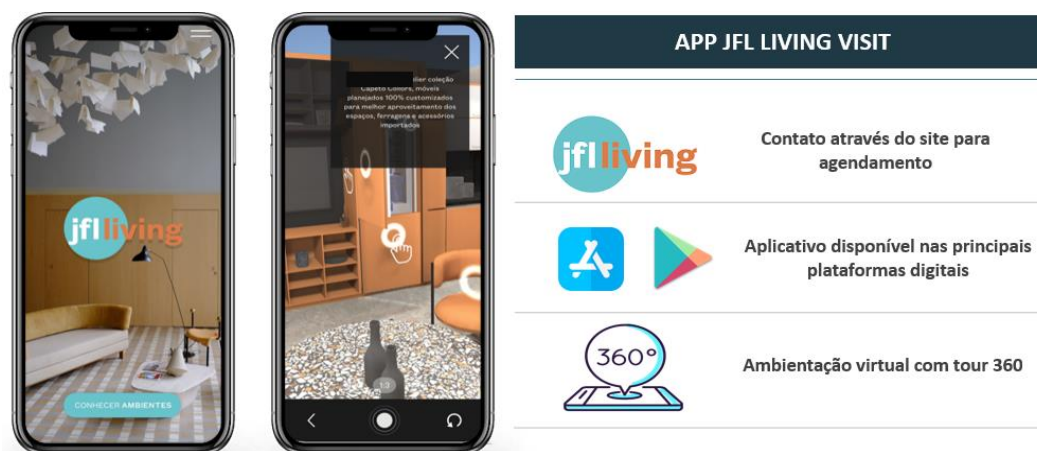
jfl living

CONHECER AMBIENTES

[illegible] coleção Capeto Colors, móveis planejados 100% customizados para melhor aproveitamento dos espaços, ferragens e acessórios importados

1/3

APP JFL LIVING VISIT

jfl living

Contato através do site para agendamento

Aplicativo disponível nas principais plataformas digitais

360°

Ambientação virtual com tour 360